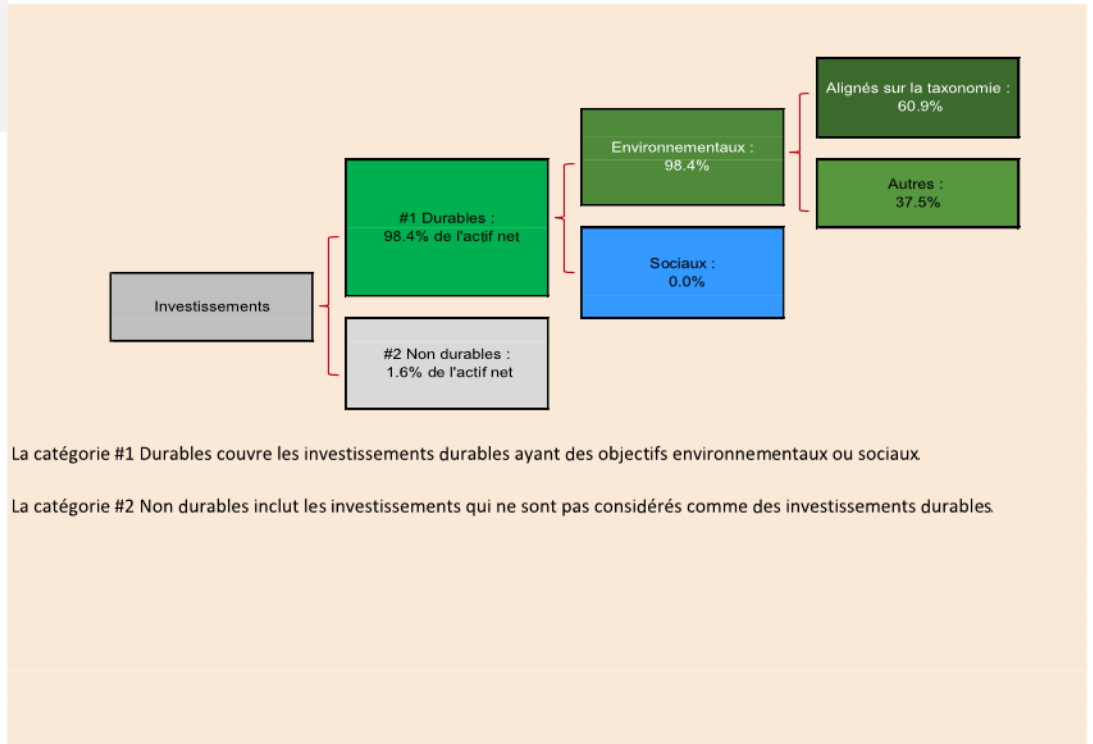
Alignés sur la taxonomie : 60.9%

Environnementaux : 98.4%

Autres : 37.5%

#1 Durables : 98.4% de l'actif net

Sociaux : 0.0%

Investissements

#2 Non durables : 1.6% de l'actif net

La catégorie #1 Durables couvre les investissements durables ayant des objectifs environnementaux ou sociaux.

La catégorie #2 Non durables inclut les investissements qui ne sont pas considérés comme des investissements durables.